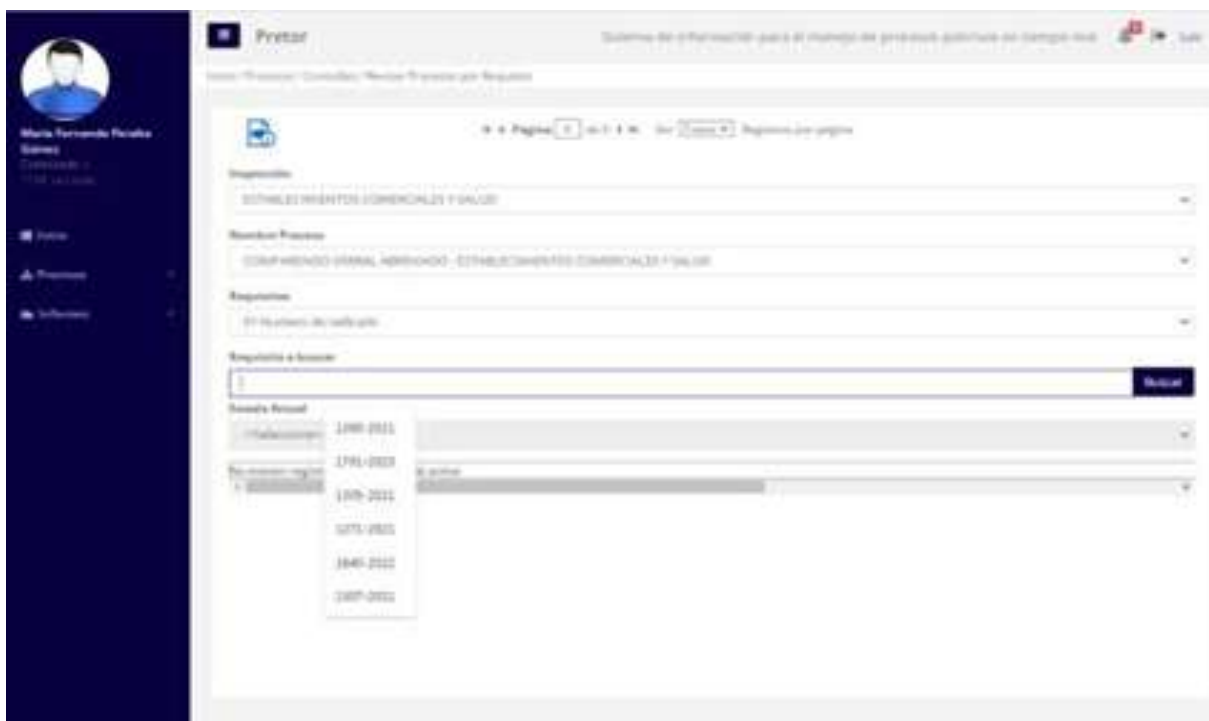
Pretor

Sistema de información para el manejo de procesos policivos en tiempo real

Salir

Inicio / Procesos / Consultas / Revisar Procesos por Requisito

María Fernanda Peralta Gómez

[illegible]

Inicio

Procesos

Informes

Página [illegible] de 1 Ver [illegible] Registros por página

Inspección

ESTABLECIMIENTOS COMERCIALES Y SALUD

Nombre Proceso

COMPARENDO VERBAL ABREVIADO - ESTABLECIMIENTOS COMERCIALES Y SALUD

Requisitos

01 Número de radicado

Requisito a buscar

1

Buscar

Estado Actual

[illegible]

No existen registros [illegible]

1260-2021

1791-2021

1305-2021

1275-2021

1640-2021

1307-2021